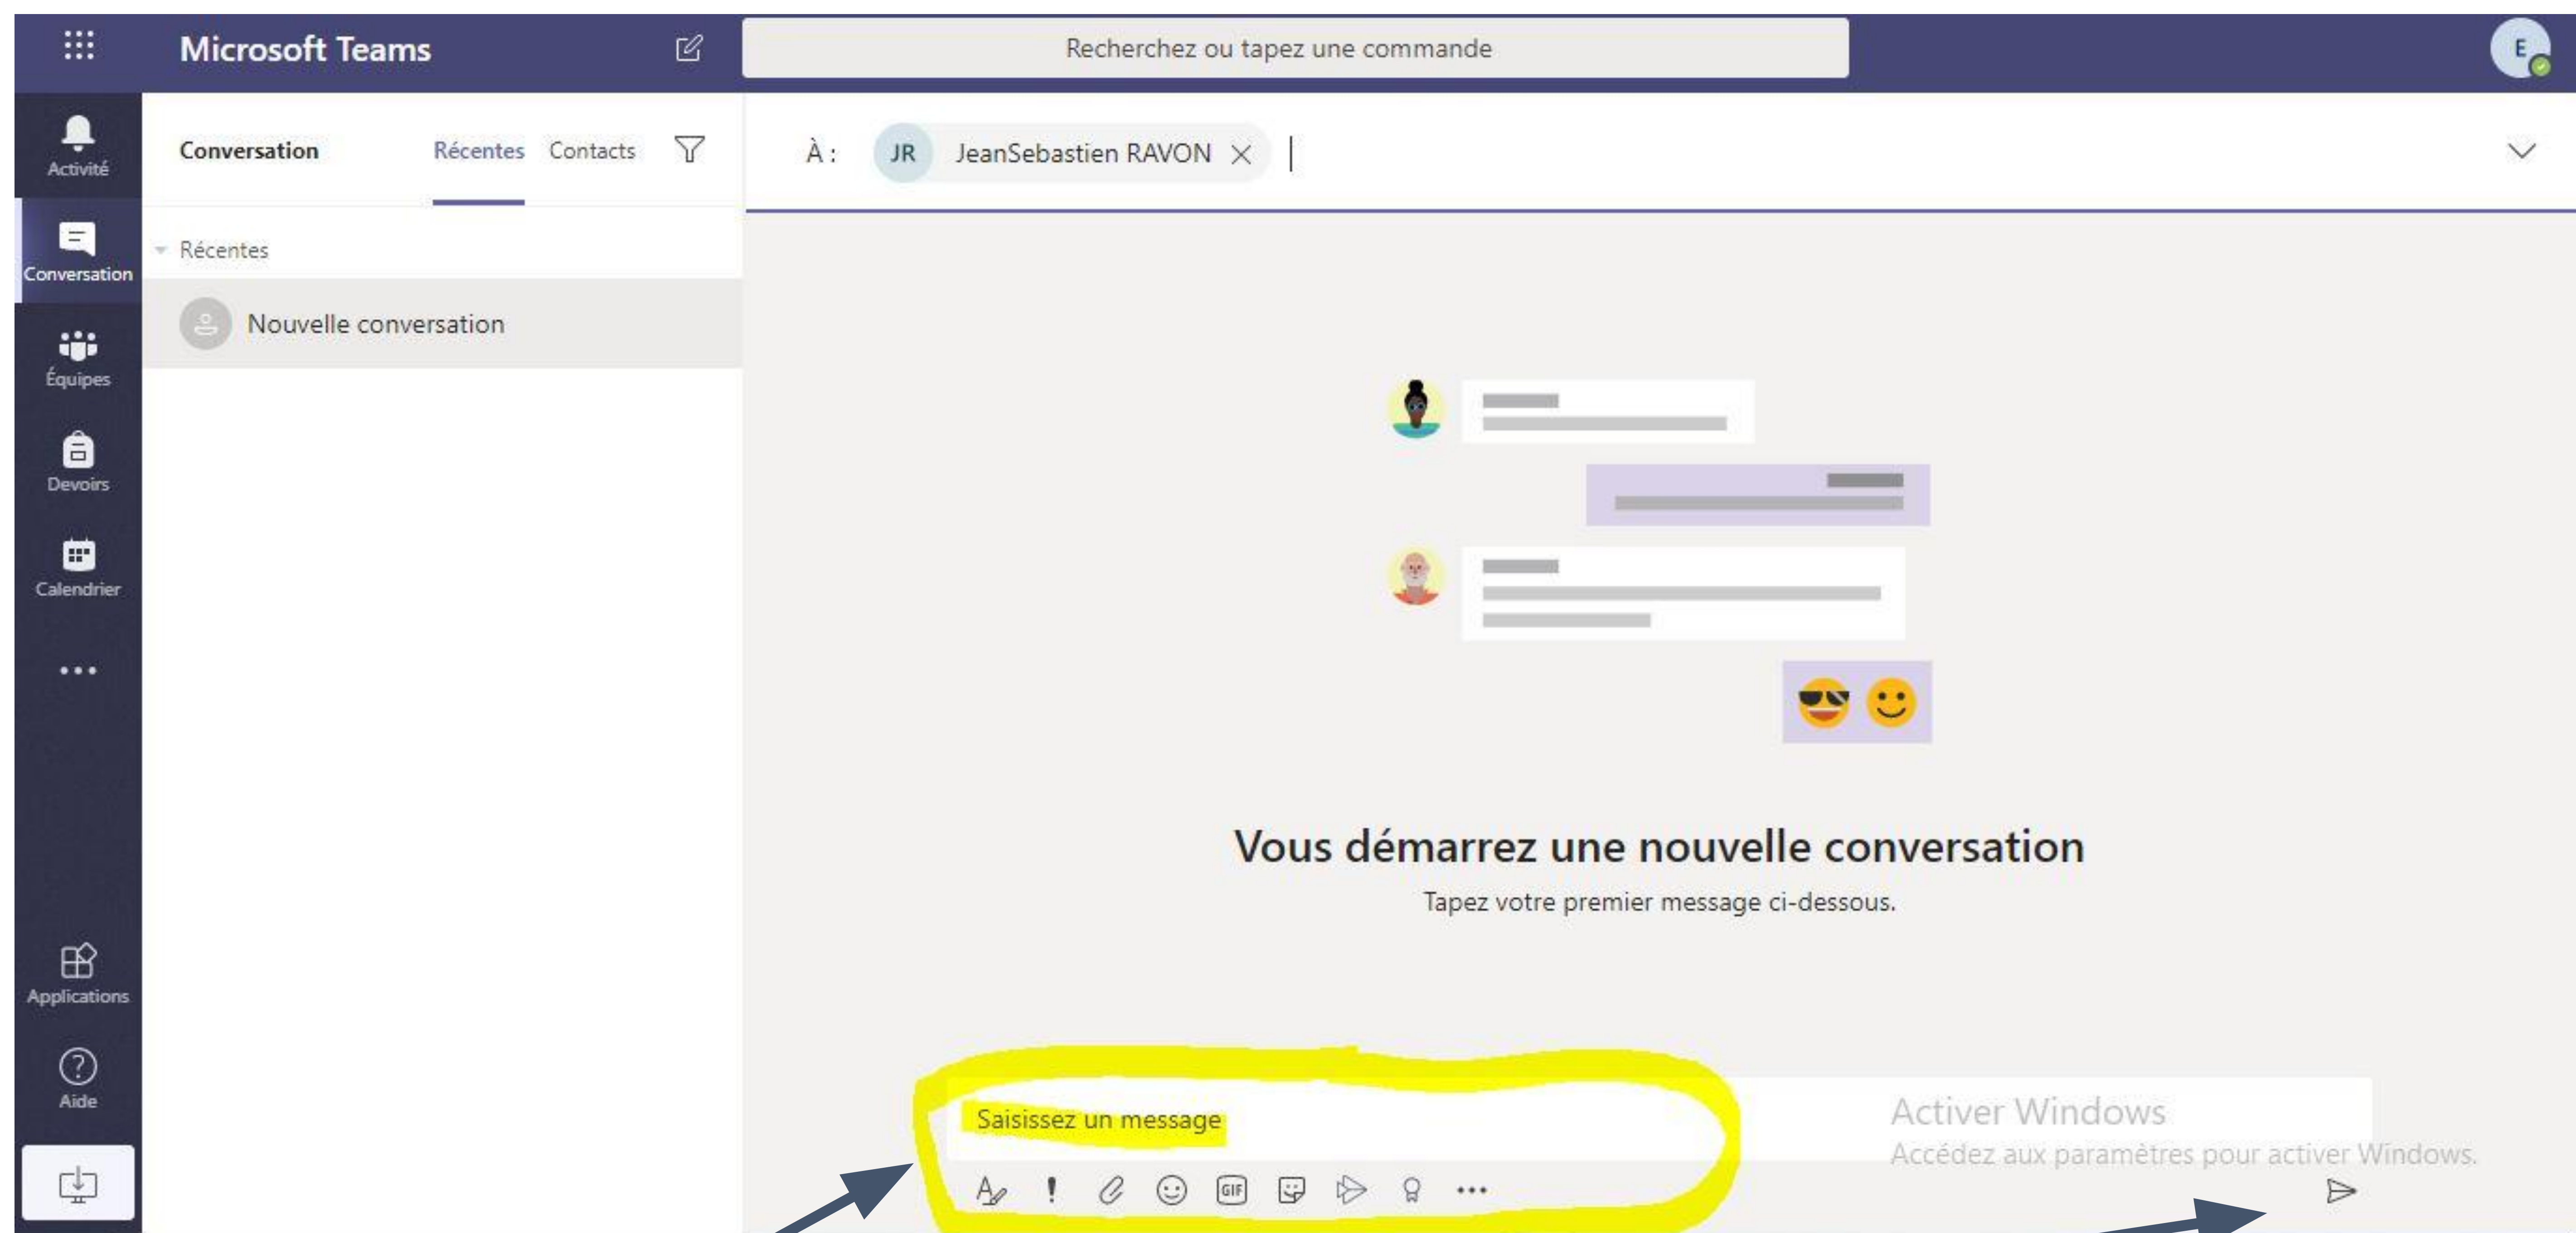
Microsoft Teams

Recherchez ou tapez une commande

E

Activité

Conversation

Équipes

Devoirs

Calendrier

...

Applications

Aide

Conversation Récentes Contacts

Récentes

Nouvelle conversation

À : JR JeanSebastien RAVON

Vous démarrez une nouvelle conversation

Tapez votre premier message ci-dessous.

Saisissez un message

GIF

...

Activer Windows
Accédez aux paramètres pour activer Windows.